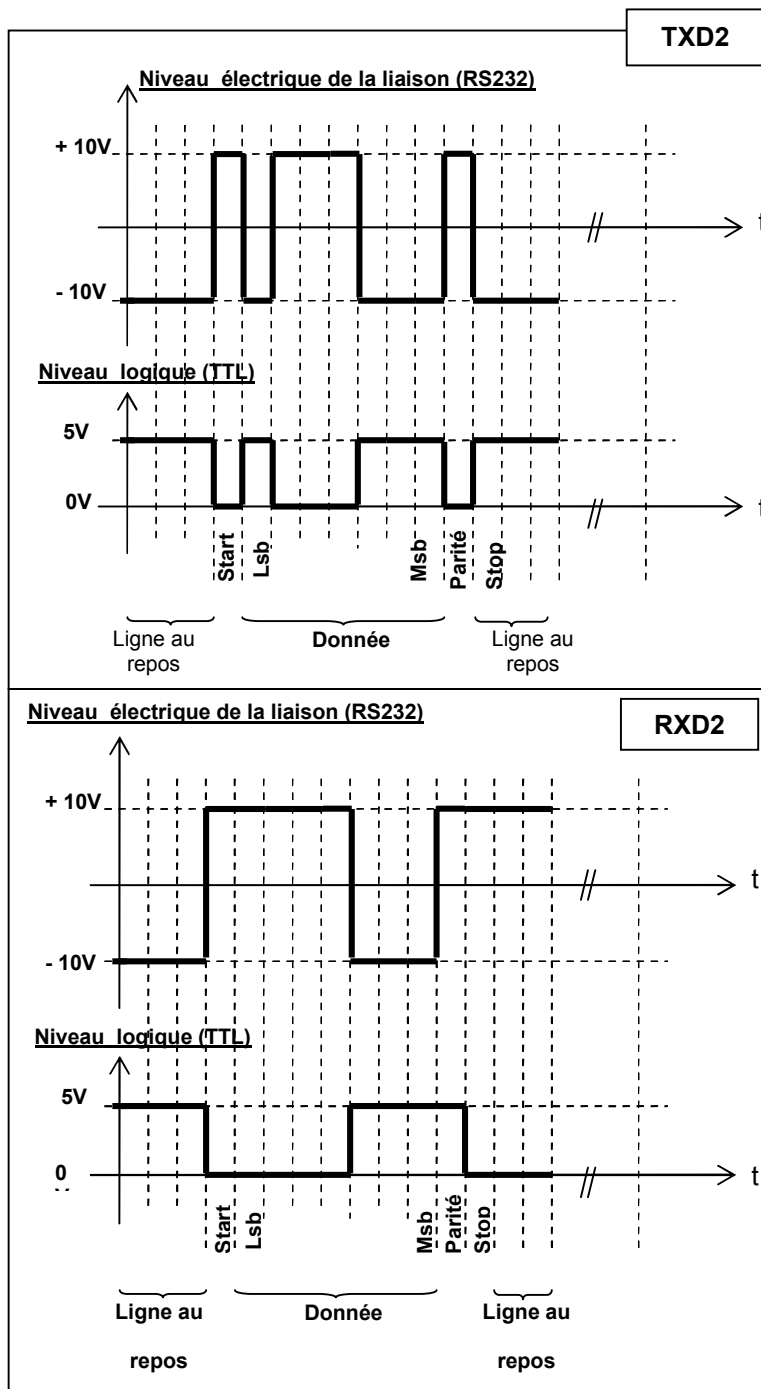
TXD2

Niveau électrique de la liaison (RS232)

+ 10V

t

- 10V

Niveau logique (TTL)

5V

0V

t

Start Lsb Msb Parité Stop

Ligne au repos

Donnée

Ligne au repos

Niveau électrique de la liaison (RS232)

RXD2

+ 10V

t

- 10V

Niveau logique (TTL)

5V

0

t

Start Lsb Msb Parité Stop

Ligne au repos

Donnée

Ligne au repos